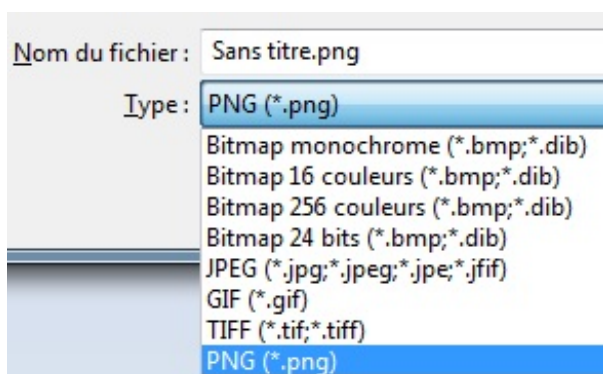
Nom du fichier : Sans titre.png

Type : PNG (*.png)

Bitmap monochrome (*.bmp;*.dib)
Bitmap 16 couleurs (*.bmp;*.dib)
Bitmap 256 couleurs (*.bmp;*.dib)
Bitmap 24 bits (*.bmp;*.dib)
JPEG (*.jpg;*.jpeg;*.jpe;*.jfif)
GIF (*.gif)
TIFF (*.tif;*.tiff)
PNG (*.png)